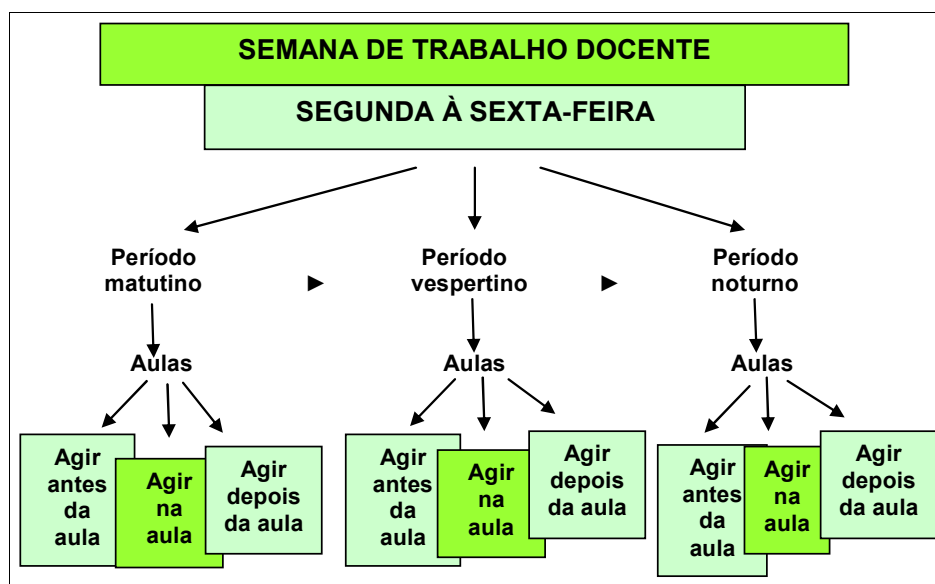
SEMANA DE TRABALHO DOCENTE

SEGUNDA À SEXTA-FEIRA

Período matutino

Aulas

Agir antes da aula

Agir na aula

Agir depois da aula

Período vespertino

Aulas

Agir antes da aula

Agir na aula

Agir depois da aula

Período noturno

Aulas

Agir antes da aula

Agir na aula

Agir depois da aula